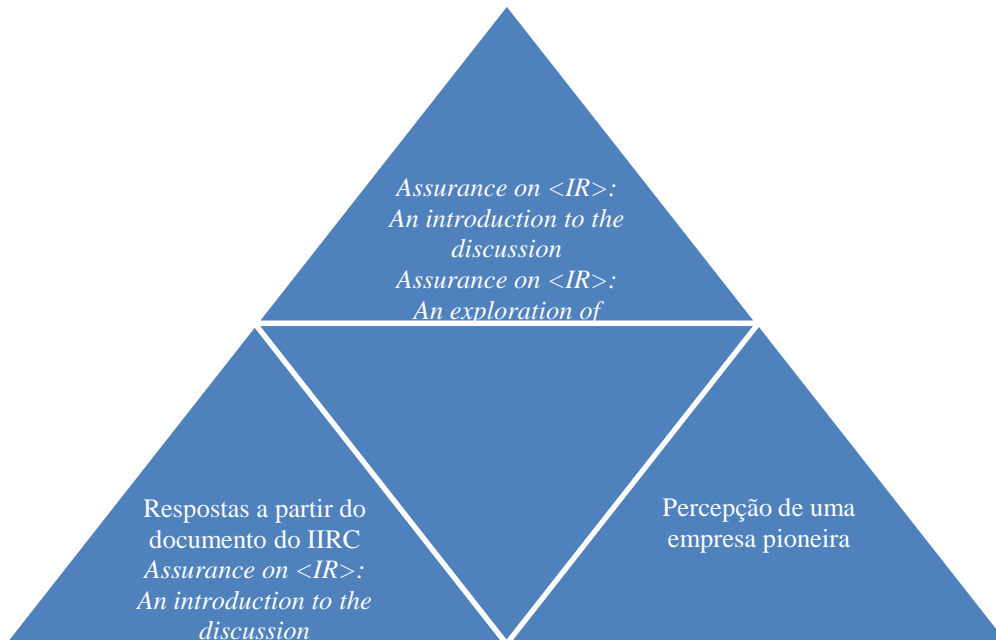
Assurance on <IR>: An introduction to the discussion
Assurance on <IR>: An exploration of

Respostas a partir do documento do IIRC
Assurance on <IR>: An introduction to the discussion

Percepção de uma empresa pioneira